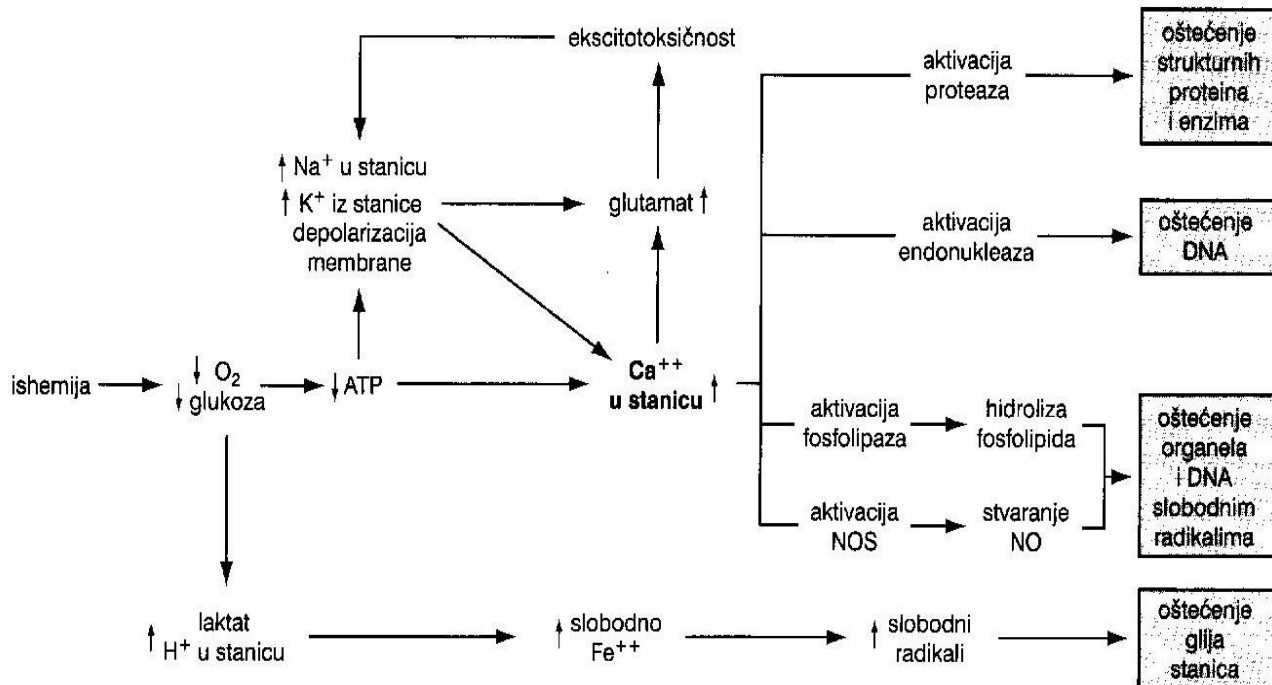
ekscitotoksičnost

↑ $Na^+$ u stanicu
↑ $K^+$ iz stanice
depolarizacija membrane

glutamat ↑

aktivacija proteaza

oštećenje strukturnih proteina i enzima

aktivacija endonukleaza

oštećenje DNA

ishemija

↓ $O_2$
↓ glukoza

↓ ATP

$Ca^{++}$ u stanicu ↑

aktivacija fosfolipaza

hidroliza fosfolipida

aktivacija NOS

stvaranje NO

oštećenje organela i DNA slobodnim radikalima

↑ laktat
$H^+$ u stanicu

↑ slobodno $Fe^{++}$

↑ slobodni radikali

oštećenje glija stanica